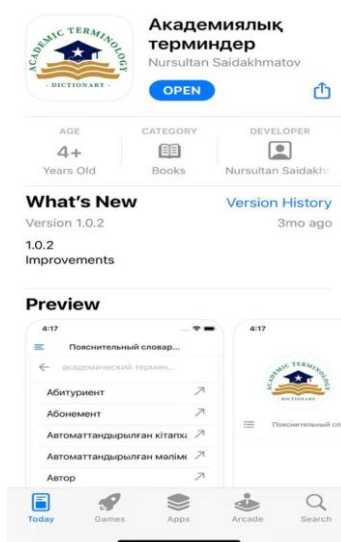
ACADEMIC TERMINOLOGY
- DICTIONARY -

Академиялық терминдер
Nursultan Saidakhmatov
OPEN

AGE
4+
Years Old

CATEGORY
Books

DEVELOPER
Nursultan Saidakh

What's New
Version History
Version 1.0.2
3mo ago
1.0.2
Improvements

Preview

4:17
Пояснительный словар...
академический термин...
Абитуриент
Абонемент
Автоматтандырылған кітапх
Автоматтандырылған мәлім
Автор

4:17
ACADEMIC TERMINOLOGY
DICTIONARY
Пояснительный сл

Today
Games
Apps
Arcade
Search